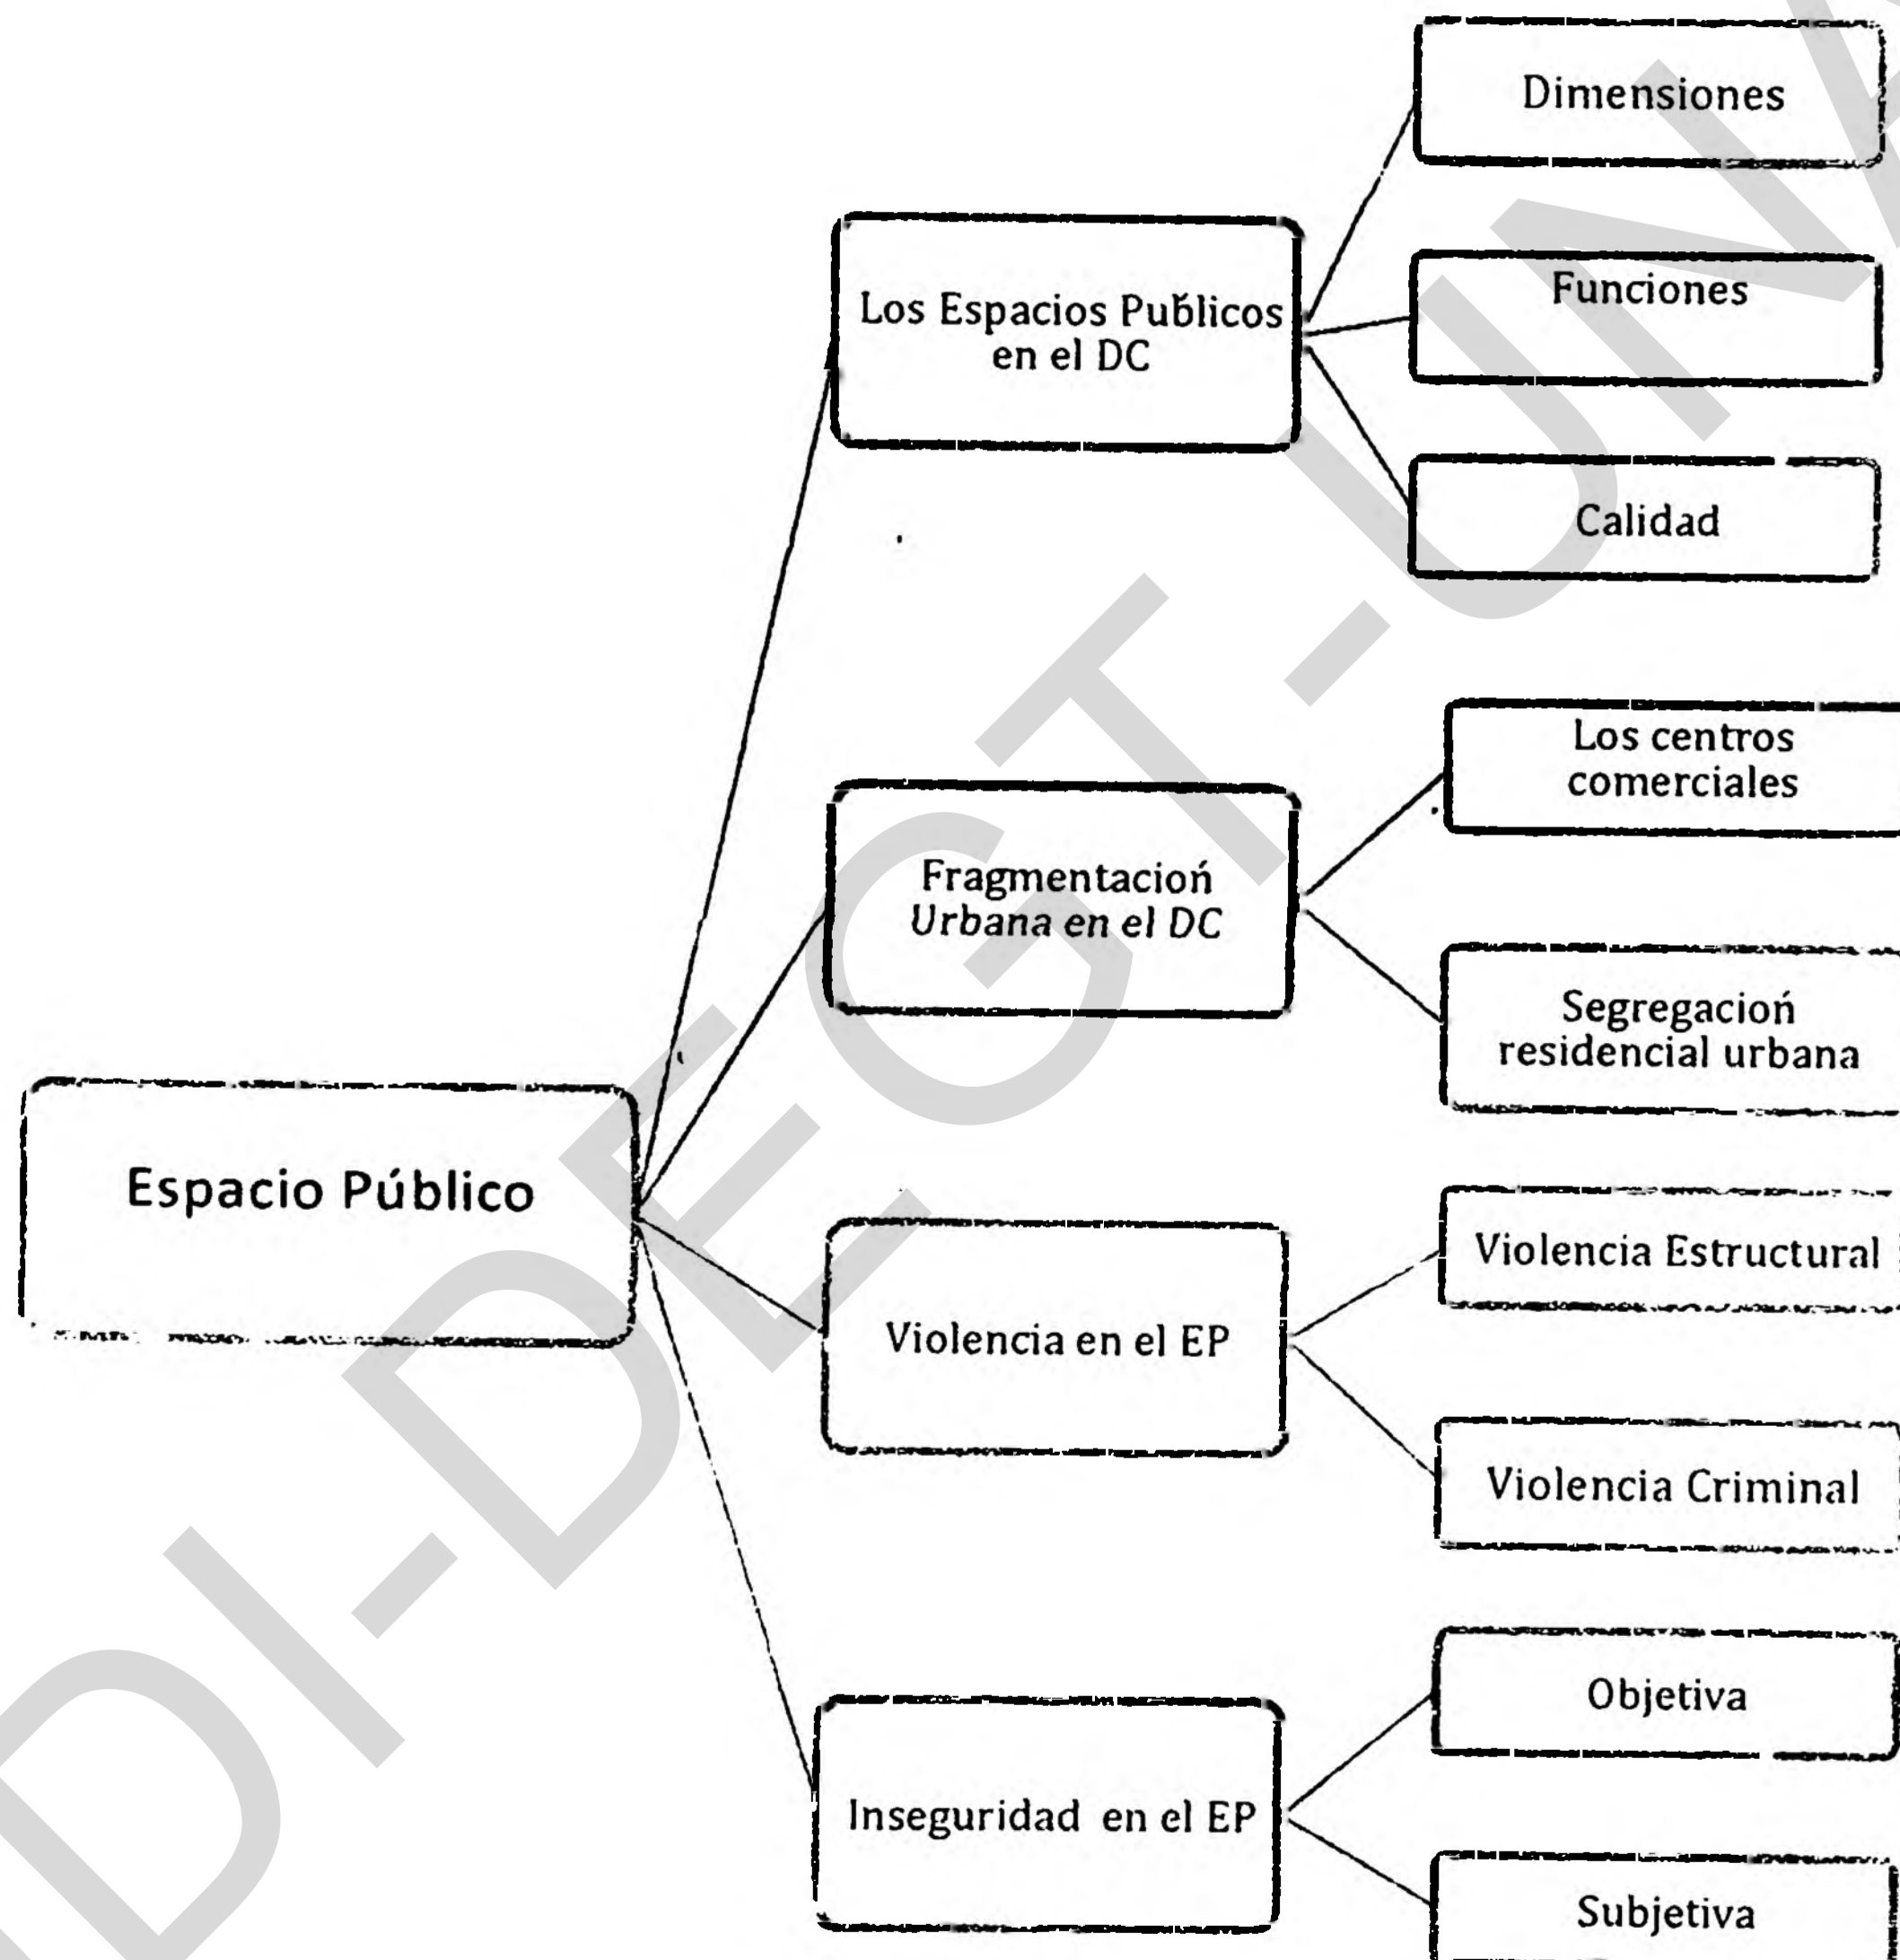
Espacio Público

Los Espacios Publicos en el DC

Dimensiones

Funciones

Calidad

Fragmentacioń Urbana en el DC

Los centros comerciales

Segregacioń residencial urbana

Violencia en el EP

Violencia Estructural

Violencia Criminal

Inseguridad en el EP

Objetiva

Subjetiva

DI-DEGT-UN